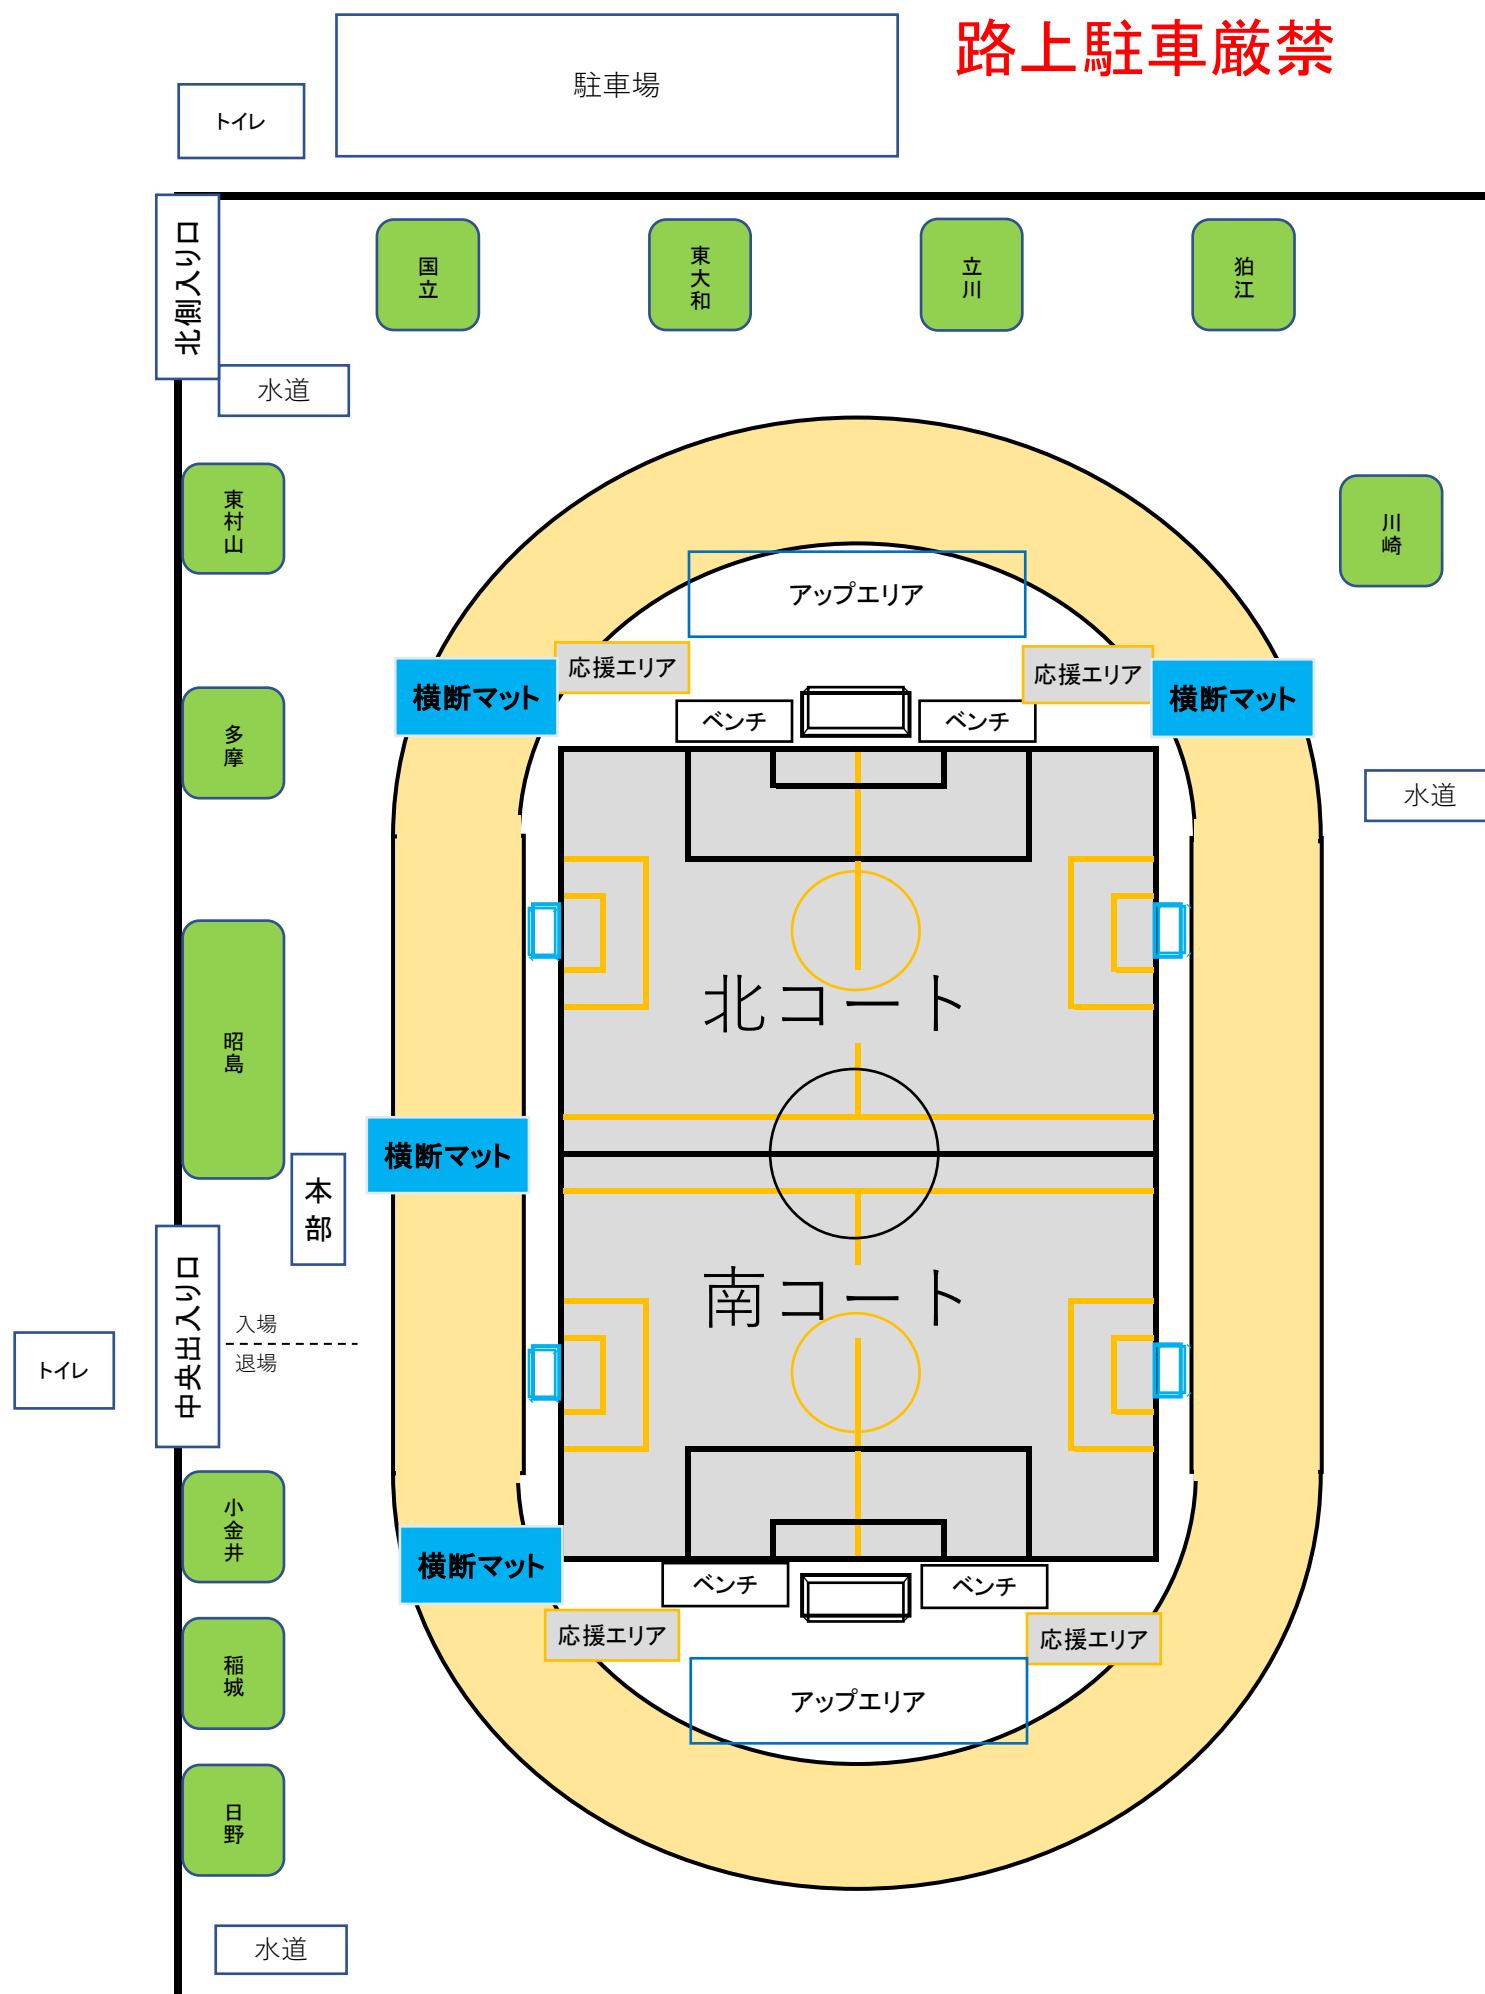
駐車場

路上駐車厳禁

トイレ

北側入り口

国立

東大和

立川

狛江

水道

東村山

川崎

アップエリア

応援エリア

応援エリア

横断マット

横断マット

ベンチ

ベンチ

多摩

水道

北コート

昭島

横断マット

本部

南コート

中央出入り口

入場

退場

トイレ

小金井

横断マット

ベンチ

ベンチ

応援エリア

応援エリア

稲城

アップエリア

日野

水道